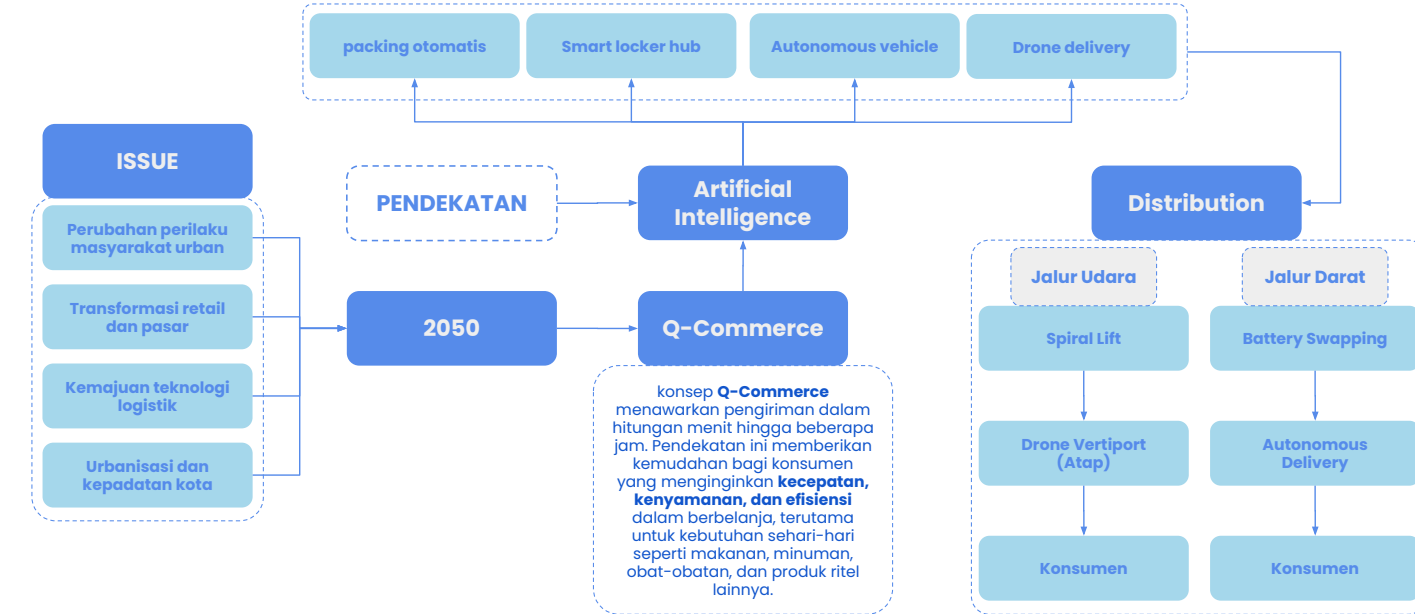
packing otomatis

Smart locker hub

Autonomous vehicle

Drone delivery

ISSUE

Perubahan perilaku masyarakat urban

Transformasi retail dan pasar

Kemajuan teknologi logistik

Urbanisasi dan kepadatan kota

PENDEKATAN

Artificial Intelligence

2050

Q-Commerce

konsep **Q-Commerce** menawarkan pengiriman dalam hitungan menit hingga beberapa jam. Pendekatan ini memberikan kemudahan bagi konsumen yang menginginkan **kecepatan, kenyamanan, dan efisiensi** dalam berbelanja, terutama untuk kebutuhan sehari-hari seperti makanan, minuman, obat-obatan, dan produk ritel lainnya.

Distribution

Jalur Udara

Jalur Darat

Spiral Lift

Battery Swapping

Drone Vertiport (Atap)

Autonomous Delivery

Konsumen

Konsumen